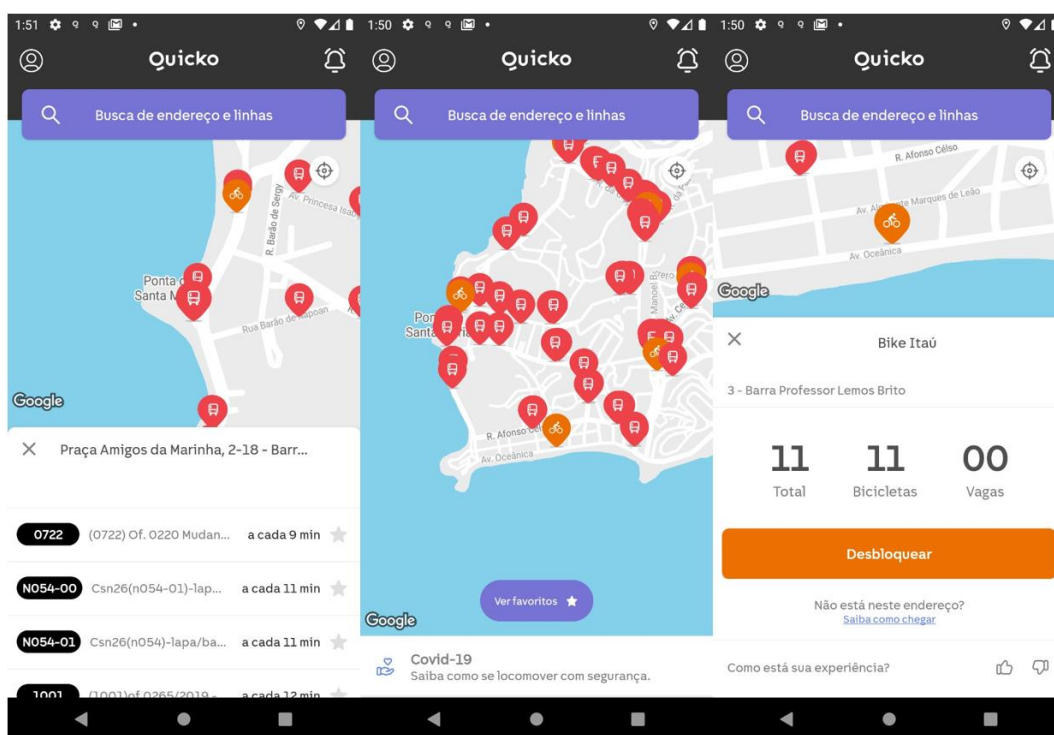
1:51

Quicko

Busca de endereço e linhas

R. Barão de Sergy
Av. Princesa Isa
Ponta d
Santa M
Rua Barão de Itapoan

Google

Praça Amigos da Marinha, 2-18 - Barr...

0722 (0722) Of. 0220 Mudan... a cada 9 min
N054-00 Csn26(n054-01)-lap... a cada 11 min
N054-01 Csn26(n054)-lapa/ba... a cada 11 min
1001 (1001)of 0265/2019 - a cada 12 min

1:50

Quicko

Busca de endereço e linhas

Pon
Santa
R. Afonso Cel
Av. Oceânica
Manoel B

Ver favoritos

Google

Covid-19
Saiba como se locomover com segurança.

1:50

Quicko

Busca de endereço e linhas

R. Afonso Celso
Av. Almirante Marques de Leão
Av. Oceânica

Google

Bike Itaú

3 - Barra Professor Lemos Brito

| 11 | 11 | 00 |
|---|---|---|
| Total | Bicicletas | Vagas |

Desbloquear

Não está neste endereço?
Saiba como chegar

Como está sua experiência?